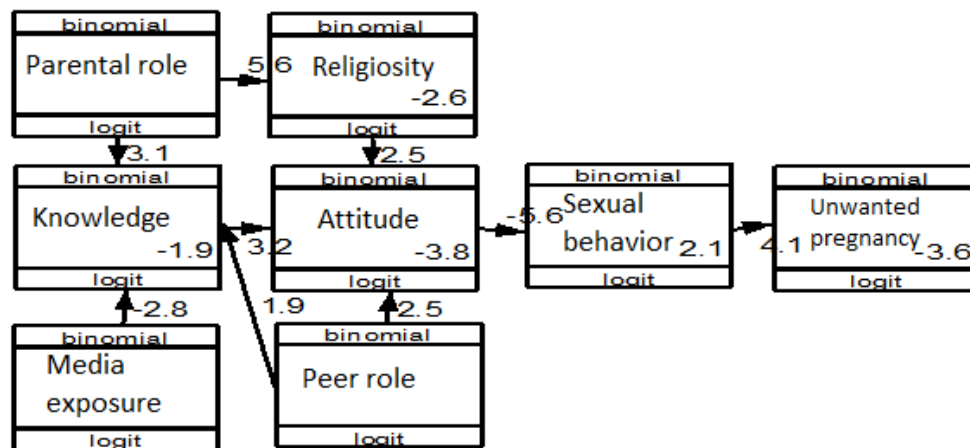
binomial
Parental role
logit

5.6

binomial
Religiosity
-2.6
logit

3.1

2.5

binomial
Knowledge
-1.9
logit

3.2

binomial
Attitude
-3.8
logit

-5.6

binomial
Sexual behavior 2.1
logit

4.1

binomial
Unwanted pregnancy -3.6
logit

-2.8

1.9

2.5

binomial
Media exposure
logit

binomial
Peer role
logit